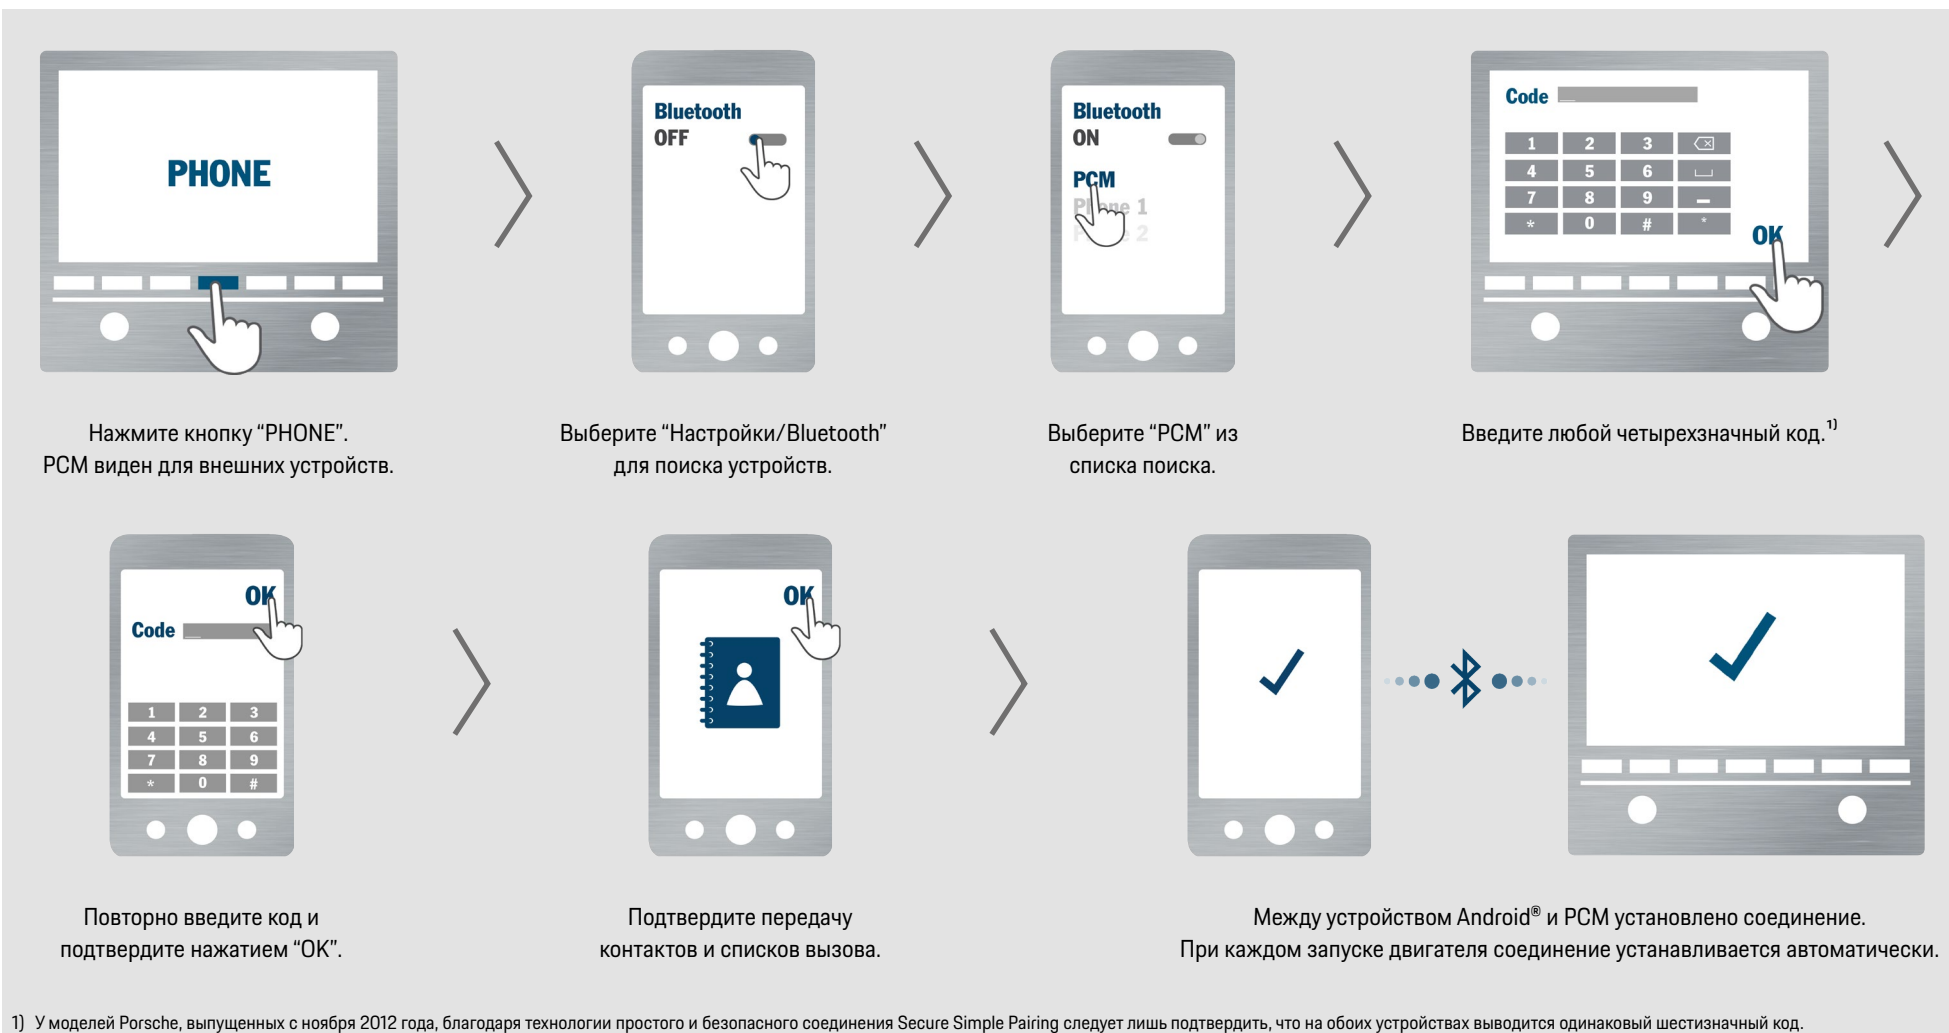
PHONE

Нажмите кнопку “PHONE”.
PCM виден для внешних устройств.

Bluetooth
OFF

Выберите “Настройки/Bluetooth” для поиска устройств.

Bluetooth
ON

PCM
Phone 1
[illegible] 2

Выберите “PCM” из списка поиска.

Code

| 1 | 2 | 3 | ⌫ |
|---|---|---|---|
| 4 | 5 | 6 | ␣ |
| 7 | 8 | 9 | – |
| * | 0 | # | * |

OK

Введите любой четырехзначный код.$^{1)}$

OK
Code

| 1 | 2 | 3 |
|---|---|---|
| 4 | 5 | 6 |
| 7 | 8 | 9 |
| * | 0 | # |

Повторно введите код и подтвердите нажатием “OK”.

OK

Подтвердите передачу контактов и списков вызова.

Между устройством Android® и PCM установлено соединение.
При каждом запуске двигателя соединение устанавливается автоматически.

1) У моделей Porsche, выпущенных с ноября 2012 года, благодаря технологии простого и безопасного соединения Secure Simple Pairing следует лишь подтвердить, что на обоих устройствах выводится одинаковый шестизначный код.